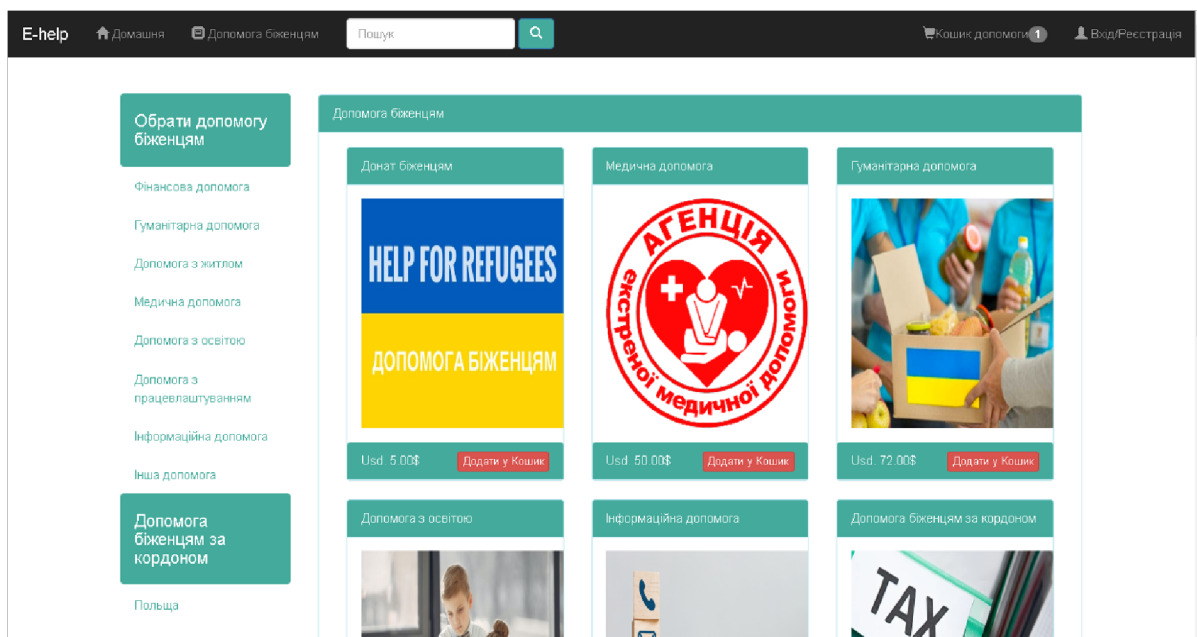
E-help Домашня Допомога біженцям Пошук Кошик допомоги 1 Вхід/Реєстрація

Обрати допомогу біженцям

Фінансова допомога

Гуманітарна допомога

Допомога з житлом

Медична допомога

Допомога з освітою

Допомога з працевлаштуванням

Інформаційна допомога

Інша допомога

Допомога біженцям за кордоном

Польща

Допомога біженцям

Донат біженцям

HELP FOR REFUGEES

ДОПОМОГА БІЖЕНЦЯМ

Usd. 5.00$ Додати у Кошик

Медична допомога

АГЕНЦІЯ екстреної медичної допомоги

Usd. 50.00$ Додати у Кошик

Гуманітарна допомога

Usd. 72.00$ Додати у Кошик

Допомога з освітою

Інформаційна допомога

Допомога біженцям за кордоном

TAX